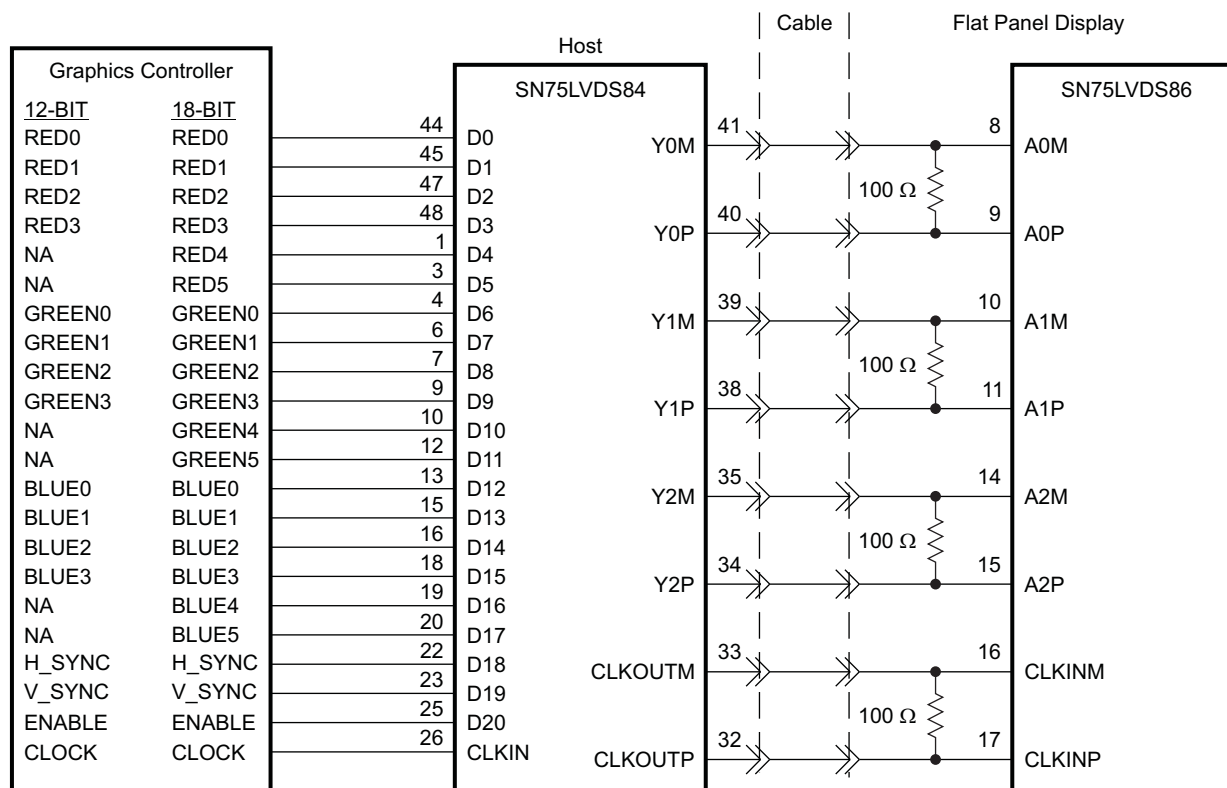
Cable

Flat Panel Display

Host

Graphics Controller

SN75LVDS84

SN75LVDS86

| 12-BIT | 18-BIT | Pin | SN75LVDS84 |
|---|---|---|---|
| RED0 | RED0 | 44 | D0 |
| RED1 | RED1 | 45 | D1 |
| RED2 | RED2 | 47 | D2 |
| RED3 | RED3 | 48 | D3 |
| NA | RED4 | 1 | D4 |
| NA | RED5 | 3 | D5 |
| GREEN0 | GREEN0 | 4 | D6 |
| GREEN1 | GREEN1 | 6 | D7 |
| GREEN2 | GREEN2 | 7 | D8 |
| GREEN3 | GREEN3 | 9 | D9 |
| NA | GREEN4 | 10 | D10 |
| NA | GREEN5 | 12 | D11 |
| BLUE0 | BLUE0 | 13 | D12 |
| BLUE1 | BLUE1 | 15 | D13 |
| BLUE2 | BLUE2 | 16 | D14 |
| BLUE3 | BLUE3 | 18 | D15 |
| NA | BLUE4 | 19 | D16 |
| NA | BLUE5 | 20 | D17 |
| H_SYNC | H_SYNC | 22 | D18 |
| V_SYNC | V_SYNC | 23 | D19 |
| ENABLE | ENABLE | 25 | D20 |
| CLOCK | CLOCK | 26 | CLKIN |

| SN75LVDS84 | Pin | Termination | Pin | SN75LVDS86 |
|---|---|---|---|---|
| Y0M | 41 | | 8 | A0M |
| | | 100 Ω | | |
| Y0P | 40 | | 9 | A0P |
| Y1M | 39 | | 10 | A1M |
| | | 100 Ω | | |
| Y1P | 38 | | 11 | A1P |
| Y2M | 35 | | 14 | A2M |
| | | 100 Ω | | |
| Y2P | 34 | | 15 | A2P |
| CLKOUTM | 33 | | 16 | CLKINM |
| | | 100 Ω | | |
| CLKOUTP | 32 | | 17 | CLKINP |